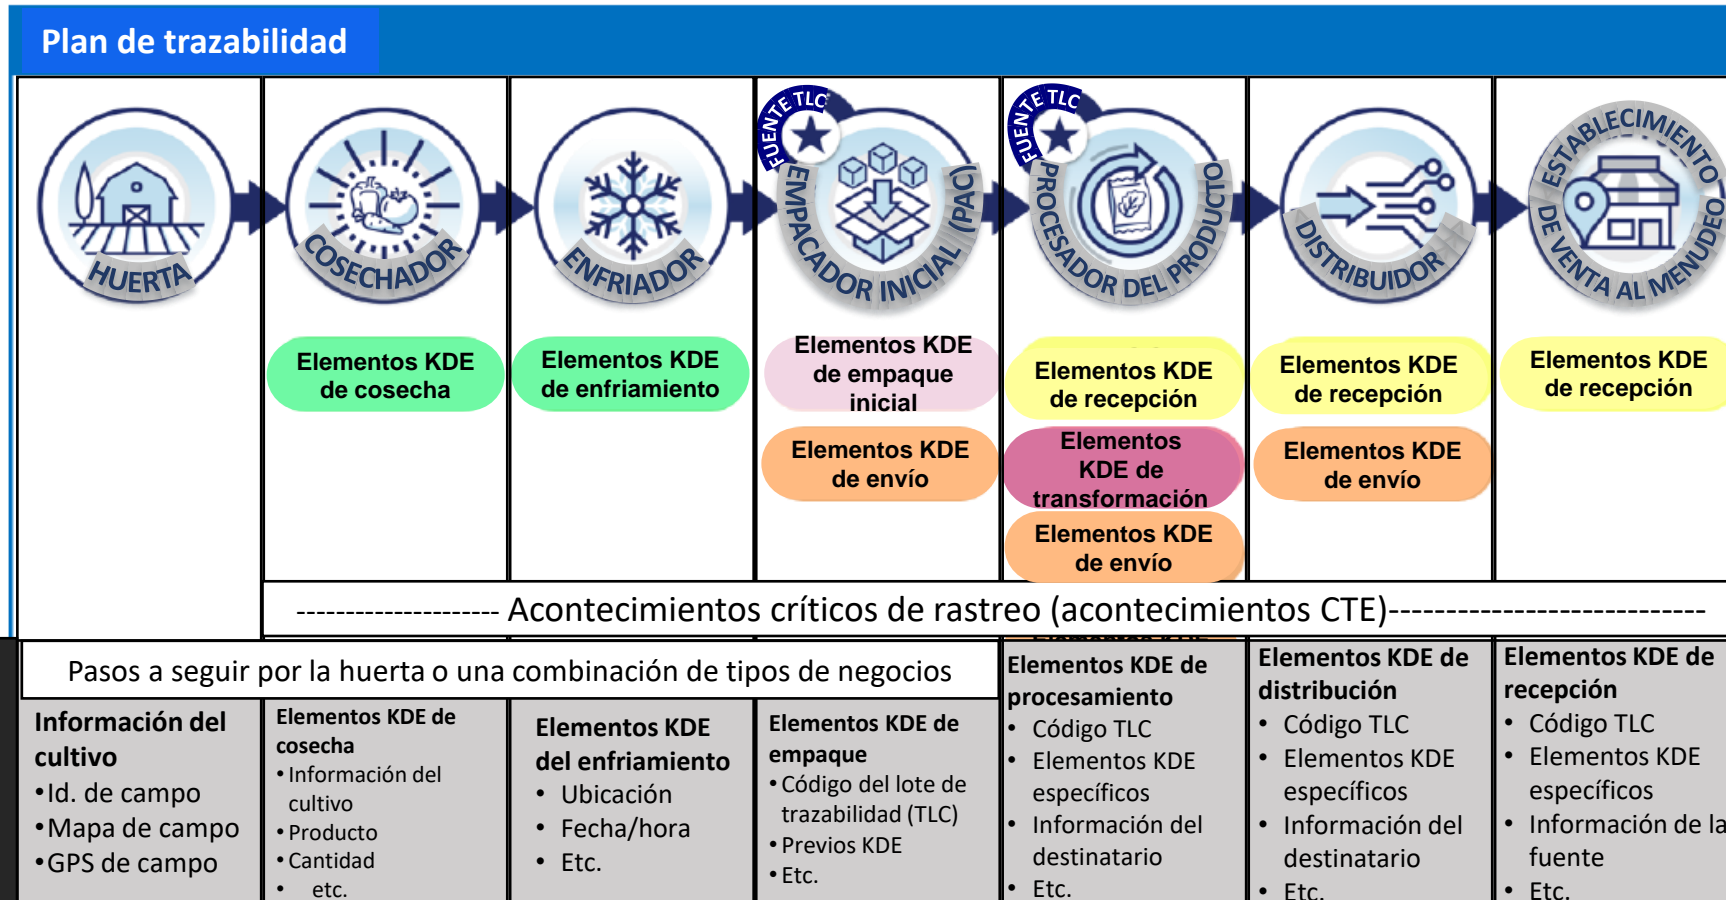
Plan de trazabilidad

HUERTA

COSECHADOR

ENFRIADOR

FUENTE TLC
EMPACADOR INICIAL (PAC)

FUENTE TLC
PROCESADOR DEL PRODUCTO

DISTRIBUIDOR

ESTABLECIMIENTO DE VENTA AL MENUDEO

Elementos KDE de cosecha

Elementos KDE de enfriamiento

Elementos KDE de empaque inicial

Elementos KDE de envío

Elementos KDE de recepción

Elementos KDE de transformación

Elementos KDE de envío

Elementos KDE de recepción

Elementos KDE de envío

Elementos KDE de recepción

-------------------- Acontecimientos críticos de rastreo (acontecimientos CTE)---------------------------

Pasos a seguir por la huerta o una combinación de tipos de negocios

Información del cultivo
•Id. de campo
•Mapa de campo
•GPS de campo

Elementos KDE de cosecha
•Información del cultivo
•Producto
•Cantidad
• etc.

Elementos KDE del enfriamiento
• Ubicación
• Fecha/hora
• Etc.

Elementos KDE de empaque
•Código del lote de trazabilidad (TLC)
•Previos KDE
•Etc.

Elementos KDE de procesamiento
• Código TLC
• Elementos KDE específicos
• Información del destinatario
• Etc.

Elementos KDE de distribución
• Código TLC
• Elementos KDE específicos
• Información del destinatario
• Etc.

Elementos KDE de recepción
• Código TLC
• Elementos KDE específicos
• Información de la fuente
• Etc.